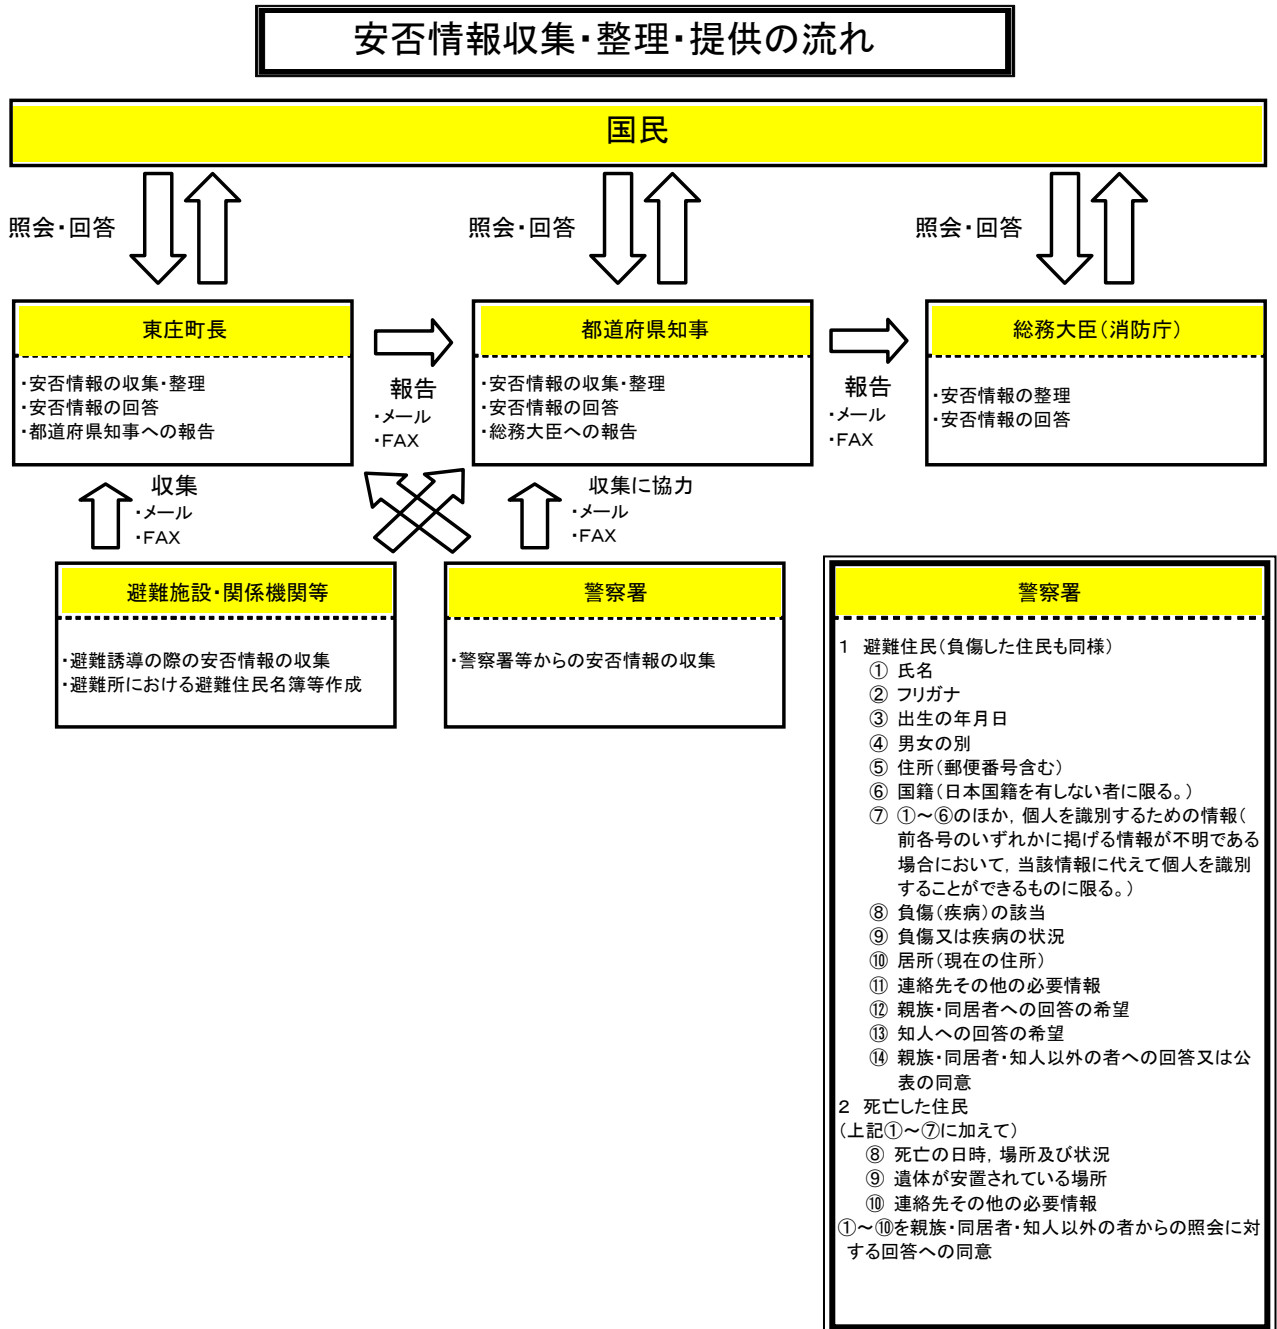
安否情報収集・整理・提供の流れ

国民

照会・回答

照会・回答

照会・回答

東庄町長

・安否情報の収集・整理
・安否情報の回答
・都道府県知事への報告

報告
・メール
・FAX

都道府県知事

・安否情報の収集・整理
・安否情報の回答
・総務大臣への報告

報告
・メール
・FAX

総務大臣(消防庁)

・安否情報の整理
・安否情報の回答

収集
・メール
・FAX

収集に協力
・メール
・FAX

避難施設・関係機関等

・避難誘導の際の安否情報の収集
・避難所における避難住民名簿等作成

警察署

・警察署等からの安否情報の収集

警察署

1 避難住民(負傷した住民も同様)
① 氏名
② フリガナ
③ 出生の年月日
④ 男女の別
⑤ 住所(郵便番号含む)
⑥ 国籍(日本国籍を有しない者に限る。)
⑦ ①~⑥のほか，個人を識別するための情報(前各号のいずれかに掲げる情報が不明である場合において，当該情報に代えて個人を識別することができるものに限る。)
⑧ 負傷(疾病)の該当
⑨ 負傷又は疾病の状況
⑩ 居所(現在の住所)
⑪ 連絡先その他の必要情報
⑫ 親族・同居者への回答の希望
⑬ 知人への回答の希望
⑭ 親族・同居者・知人以外の者への回答又は公表の同意
2 死亡した住民
(上記①~⑦に加えて)
⑧ 死亡の日時，場所及び状況
⑨ 遺体が安置されている場所
⑩ 連絡先その他の必要情報
①~⑩を親族・同居者・知人以外の者からの照会に対する回答への同意